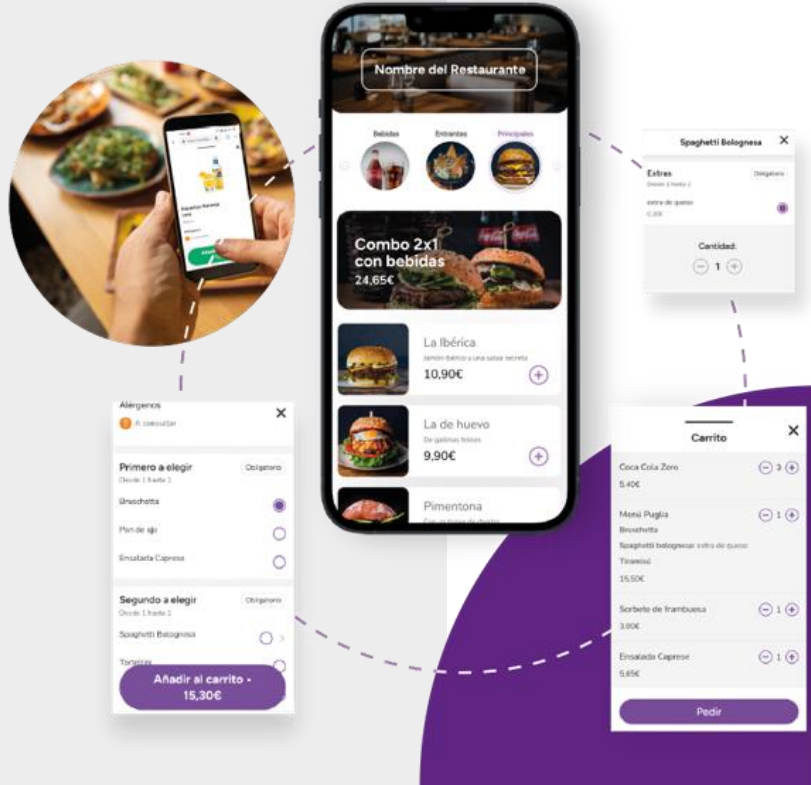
Nombre del Restaurante

Bebidas
Entrantes
Principales

Combo 2x1 con bebidas
24,65€

La Ibérica
Jamón ibérico y una salsa secreta
10,90€

La de huevo
De gallinas felices
9,90€

Pimentona
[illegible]

Spaghetti Bolognesa
Extras
Desde 1 hasta 2
Obligatorio
extra de queso
0,80€
Cantidad:
1

Alérgenos
A consultar

Primero a elegir
Desde 1 hasta 1
Obligatorio
Bruschetta
Pan de ajo
Ensalada Caprese

Segundo a elegir
Desde 1 hasta 1
Obligatorio
Spaghetti Bolognesa
Tortellini

Añadir al carrito - 15,30€

Carrito
Coca Cola Zero
3
5,40€
Menú Puglia
1
Bruschetta
Spaghetti bolognesa: extra de queso
Tiramisú
15,50€
Sorbete de frambuesa
1
3,00€
Ensalada Caprese
1
5,65€
Pedir